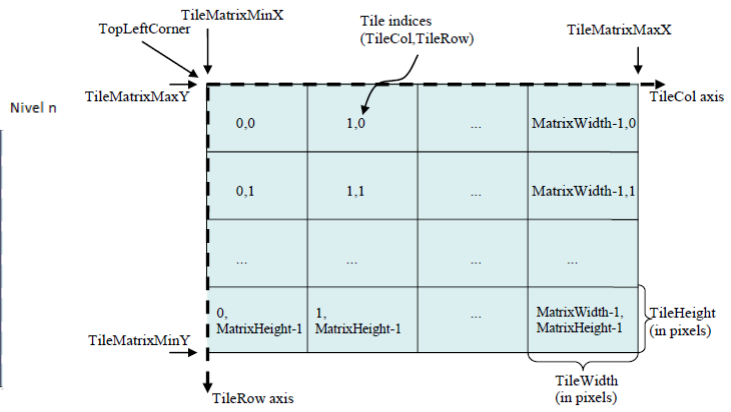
TopLeftCorner

TileMatrixMinX

Tile indices (TileCol,TileRow)

TileMatrixMaxX

Nivel n

TileMatrixMaxY

TileCol axis

| 0,0 | 1,0 | ... | MatrixWidth-1,0 |
|---|---|---|---|
| 0,1 | 1,1 | ... | MatrixWidth-1,1 |
| ... | ... | ... | ... |
| 0, MatrixHeight-1 | 1, MatrixHeight-1 | ... | MatrixWidth-1, MatrixHeight-1 |

TileHeight (in pixels)

TileMatrixMinY

TileWidth (in pixels)

TileRow axis